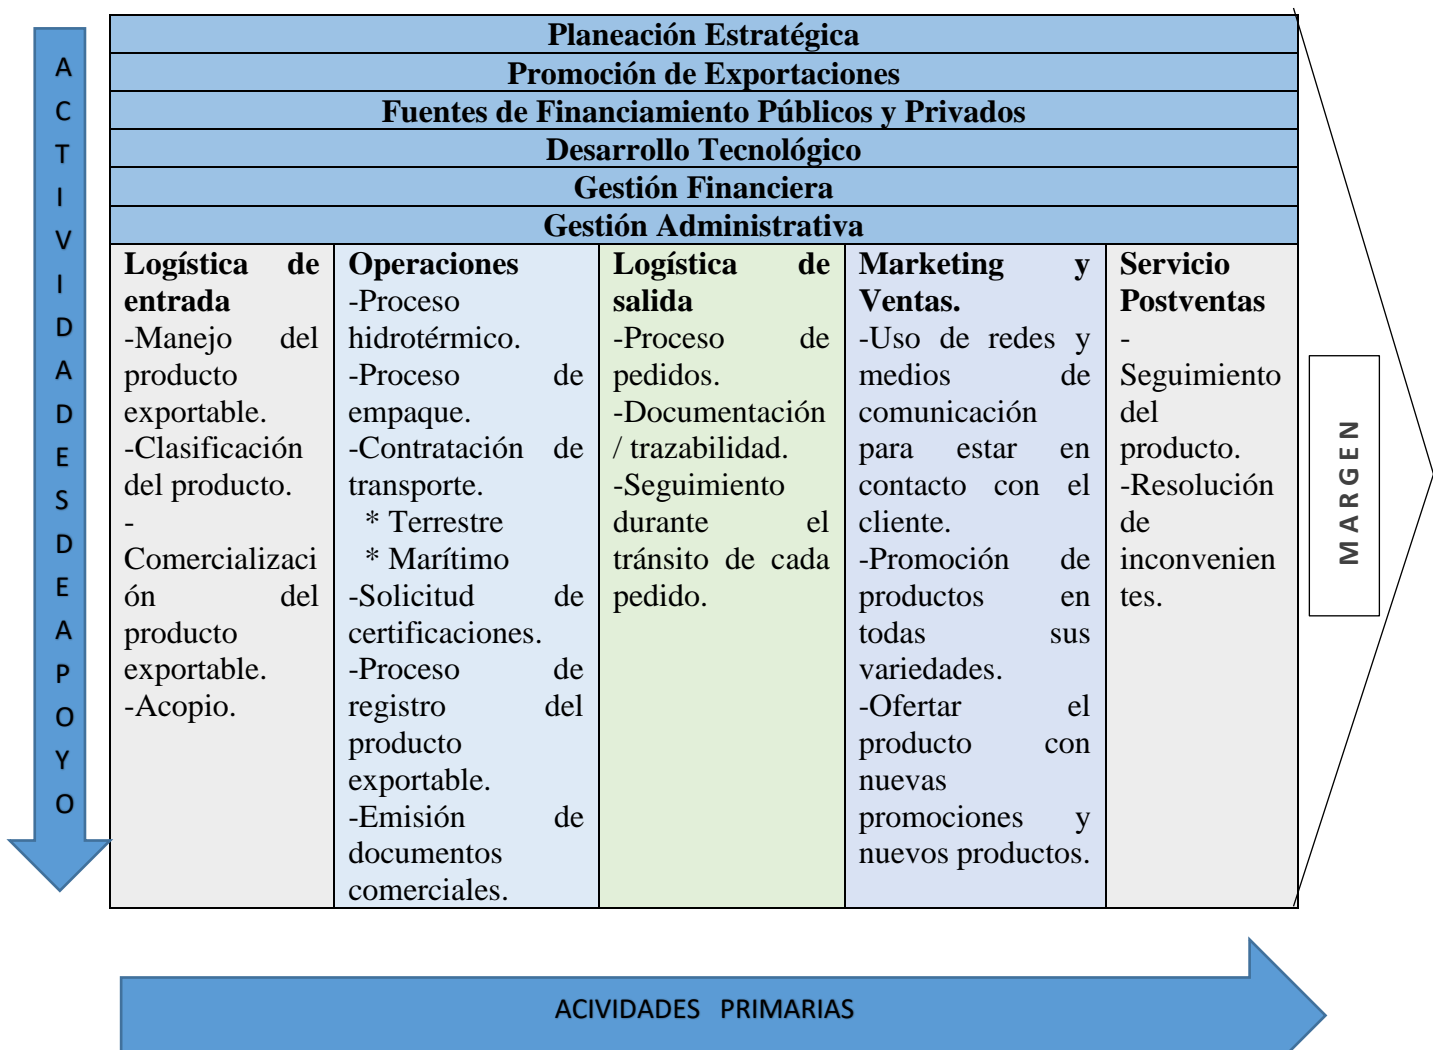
ACTIVIDADES DE APOYO

Planeación Estratégica
Promoción de Exportaciones
Fuentes de Financiamiento Públicos y Privados
Desarrollo Tecnológico
Gestión Financiera
Gestión Administrativa

| Logística de entrada | Operaciones | Logística de salida | Marketing y Ventas. | Servicio Postventas |
|---|---|---|---|---|
| -Manejo del producto exportable. -Clasificación del producto. -Comercialización del producto exportable. -Acopio. | -Proceso hidrotérmico. -Proceso de empaque. -Contratación de transporte. * Terrestre * Marítimo -Solicitud de certificaciones. -Proceso de registro del producto exportable. -Emisión de documentos comerciales. | -Proceso de pedidos. -Documentación / trazabilidad. -Seguimiento durante el tránsito de cada pedido. | -Uso de redes y medios de comunicación para estar en contacto con el cliente. -Promoción de productos en todas sus variedades. -Ofertar el producto con nuevas promociones y nuevos productos. | -Seguimiento del producto. -Resolución de inconvenientes. |

MARGEN

ACIVIDADES PRIMARIAS